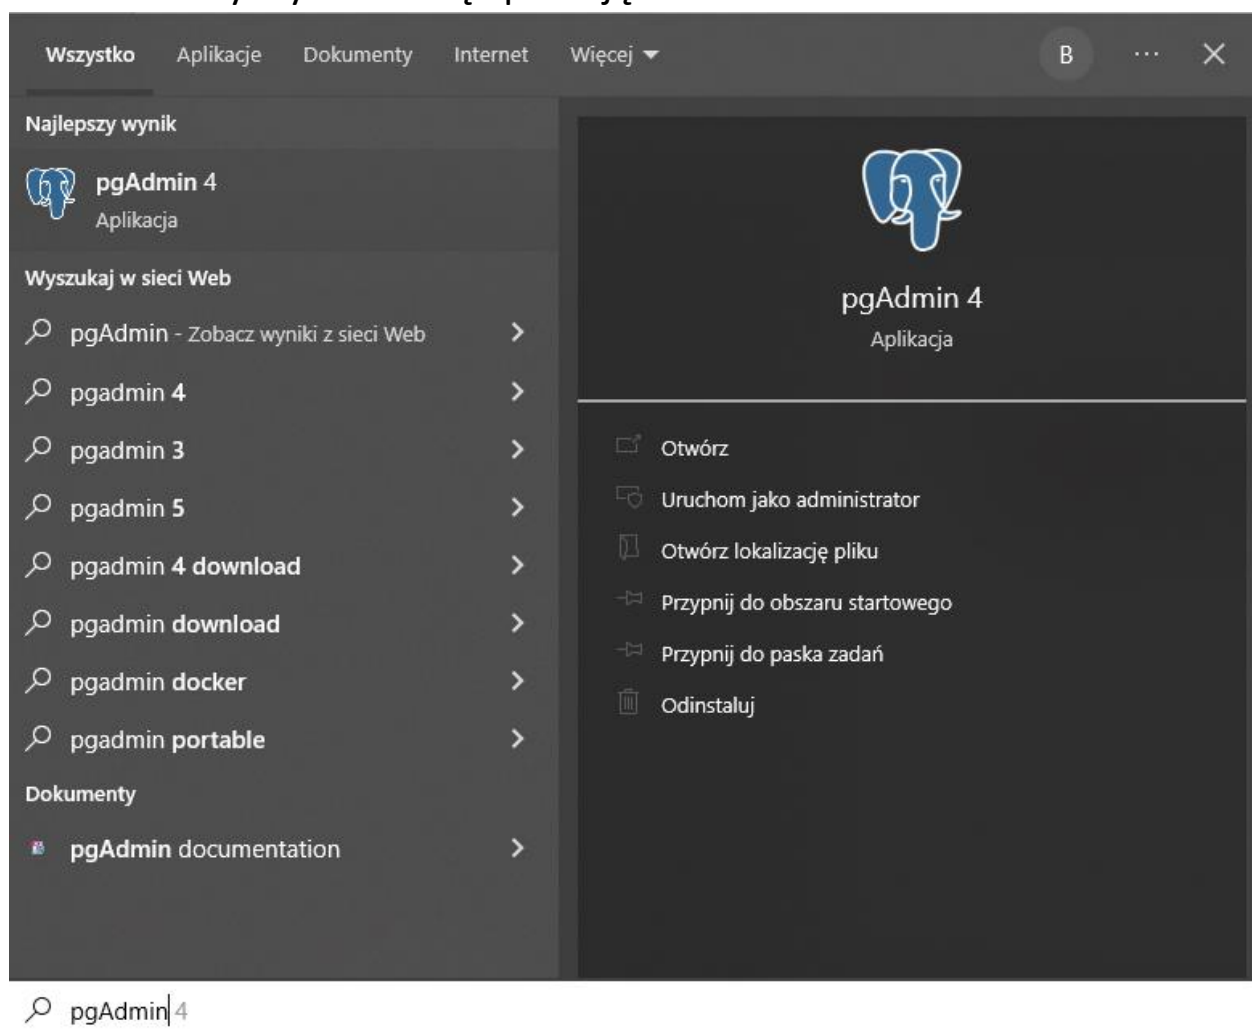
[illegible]

Wszystko Aplikacje Dokumenty Internet Więcej

B ···

Najlepszy wynik

pgAdmin 4
Aplikacja

Wyszukaj w sieci Web

pgAdmin - Zobacz wyniki z sieci Web

pgadmin 4

pgadmin 3

pgadmin 5

pgadmin 4 download

pgadmin download

pgadmin docker

pgadmin portable

Dokumenty

pgAdmin documentation

pgAdmin 4
Aplikacja

Otwórz

Uruchom jako administrator

Otwórz lokalizację pliku

Przypnij do obszaru startowego

Przypnij do paska zadań

Odinstaluj

pgAdmin4